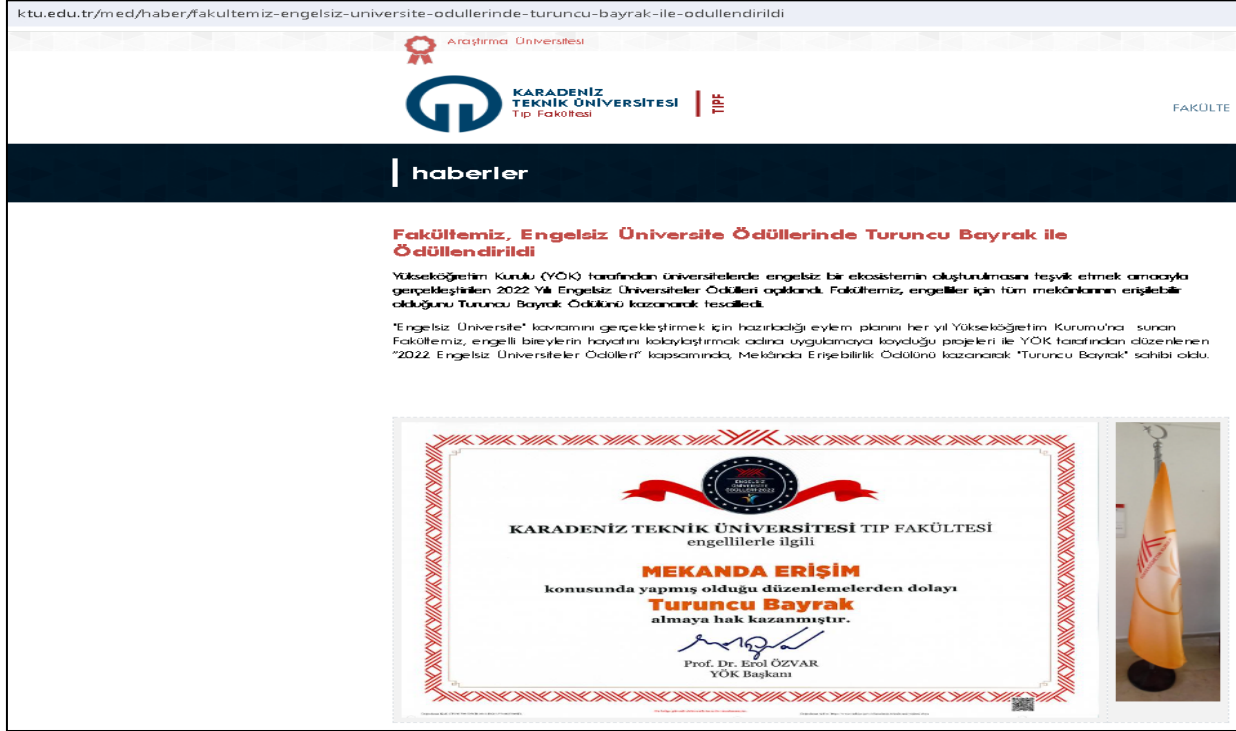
ktu.edu.tr/med/haber/fakultemiz-engelsiz-universite-odullerinde-turuncu-bayrak-ile-odullendirildi

Araştırma Üniversitesi

KARADENİZ TEKNİK ÜNİVERSİTESİ Tıp Fakültesi

TIPF

FAKÜLTE

haberler

Fakültemiz, Engelsiz Üniversite Ödüllerinde Turuncu Bayrak ile Ödüllendirildi

Yükseköğretim Kurulu (YÖK) tarafından üniversitelerde engelsiz bir ekosistemin oluşturulmasını teşvik etmek amacıyla gerçekleştirilen 2022 Yılı Engelsiz Üniversiteler Ödülleri açıklandı. Fakültemiz, engelliler için tüm mekânlarının erişilebilir olduğunu Turuncu Bayrak Ödülünü kazanarak tescilledi.

"Engelsiz Üniversite" kavramını gerçekleştirmek için hazırladığı eylem planını her yıl Yükseköğretim Kurumu'na sunan Fakültemiz, engelli bireylerin hayatını kolaylaştırmak adına uygulamaya koyduğu projeleri ile YÖK tarafından düzenlenen "2022 Engelsiz Üniversiteler Ödülleri" kapsamında, Mekânda Erişebilirlik Ödülünü kazanarak "Turuncu Bayrak" sahibi oldu.

ENGELSİZ ÜNİVERSİTE ÖDÜLLERİ 2022

KARADENİZ TEKNİK ÜNİVERSİTESİ TIP FAKÜLTESİ
engellilerle ilgili
MEKANDA ERİŞİM
konusunda yapmış olduğu düzenlemelerden dolayı
Turuncu Bayrak
almaya hak kazanmıştır.

Prof. Dr. Erol ÖZVAR
YÖK Başkanı